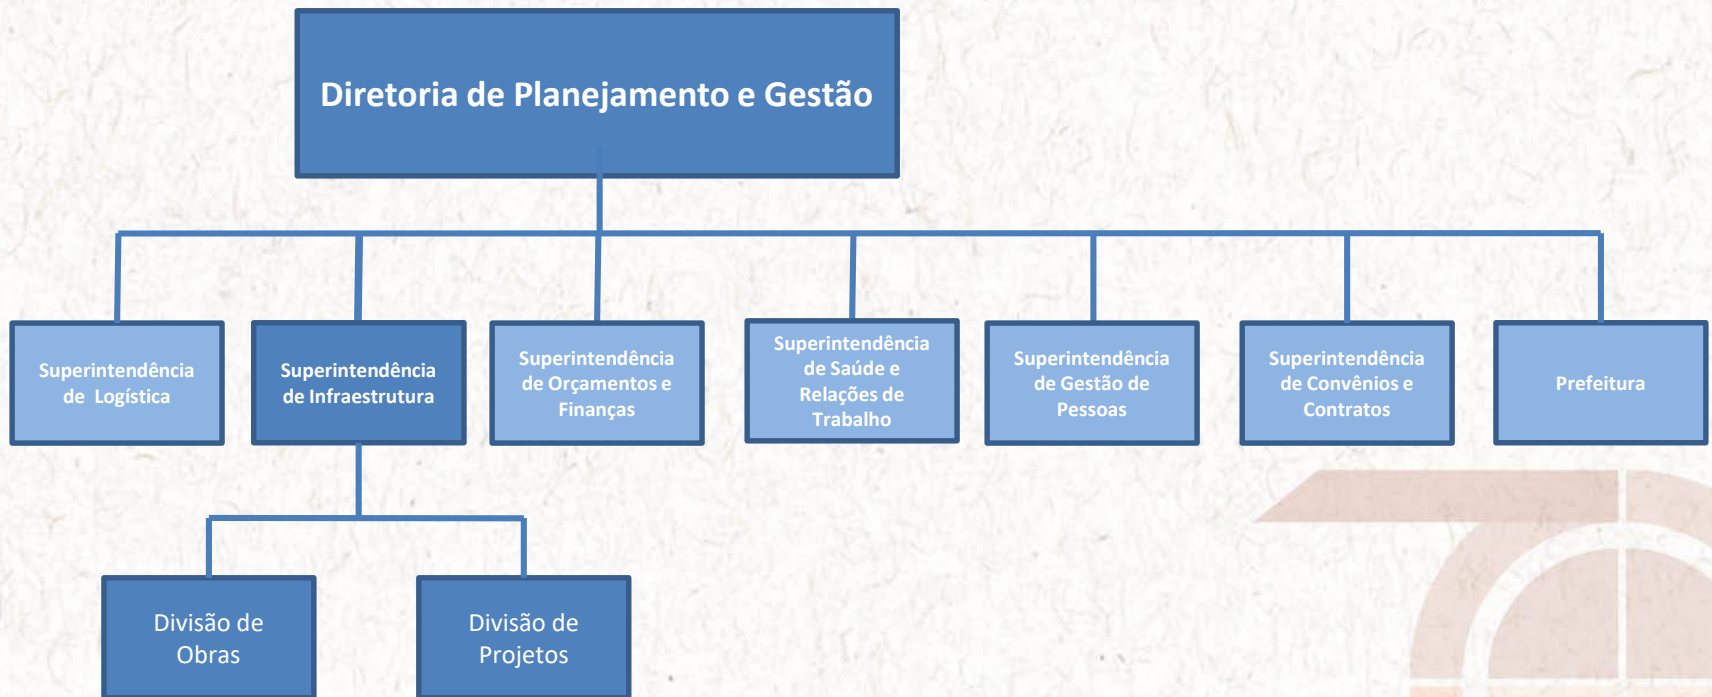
Diretoria de Planejamento e Gestão

Superintendência de Logística

Superintendência de Infraestrutura

Superintendência de Orçamentos e Finanças

Superintendência de Saúde e Relações de Trabalho

Superintendência de Gestão de Pessoas

Superintendência de Convênios e Contratos

Prefeitura

Divisão de Obras

Divisão de Projetos